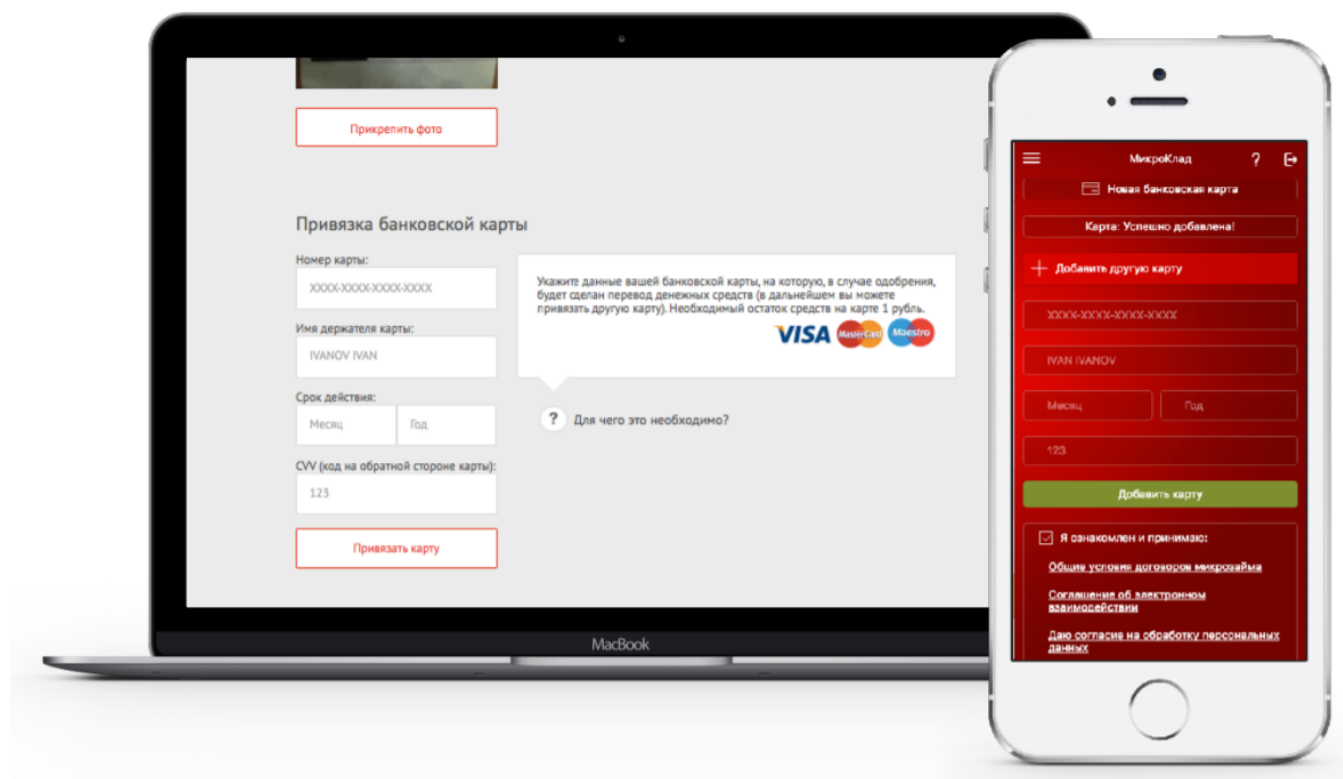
Прикрепить фото

Привязка банковской карты

Номер карты:

XXXX-XXXX-XXXX-XXXX

Имя держателя карты:

IVANOV IVAN

Срок действия:

Месяц

Год

CVV (код на обратной стороне карты):

123

Привязать карту

Укажите данные вашей банковской карты, на которую, в случае одобрения, будет сделан перевод денежных средств (в дальнейшем вы можете привязать другую карту). Необходимый остаток средств на карте 1 рубль.

VISA MasterCard Maestro

Для чего это необходимо?

MacBook

МикроКлад

Новая банковская карта

Карта: Успешно добавлена!

Добавить другую карту

XXXX-XXXX-XXXX-XXXX

IVAN IVANOV

Месяц

Год

123

Добавить карту

Я ознакомлен и принимаю:

Общие условия договоров микрозайма

Соглашение об электронном взаимодействии

Даю согласие на обработку персональных данных